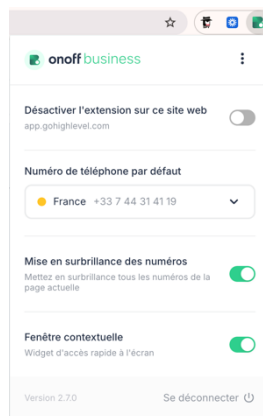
onoff business

Désactiver l'extension sur ce site web
app.gohighlevel.com

Numéro de téléphone par défaut

France +33 7 44 31 41 19

Mise en surbrillance des numéros
Mettez en surbrillance tous les numéros de la page actuelle

Fenêtre contextuelle
Widget d'accès rapide à l'écran

Version 2.7.0

Se déconnecter